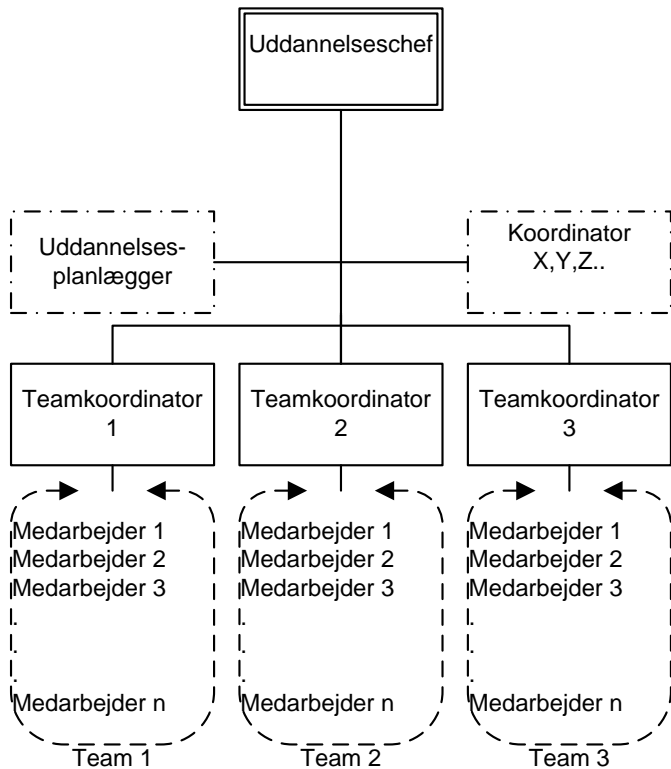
Uddannelseschef

Uddannelsesplanlægger

Koordinator X,Y,Z..

Teamkoordinator 1

Teamkoordinator 2

Teamkoordinator 3

Medarbejder 1
Medarbejder 2
Medarbejder 3
.
.
Medarbejder n

Team 1

Medarbejder 1
Medarbejder 2
Medarbejder 3
.
.
Medarbejder n

Team 2

Medarbejder 1
Medarbejder 2
Medarbejder 3
.
.
Medarbejder n

Team 3